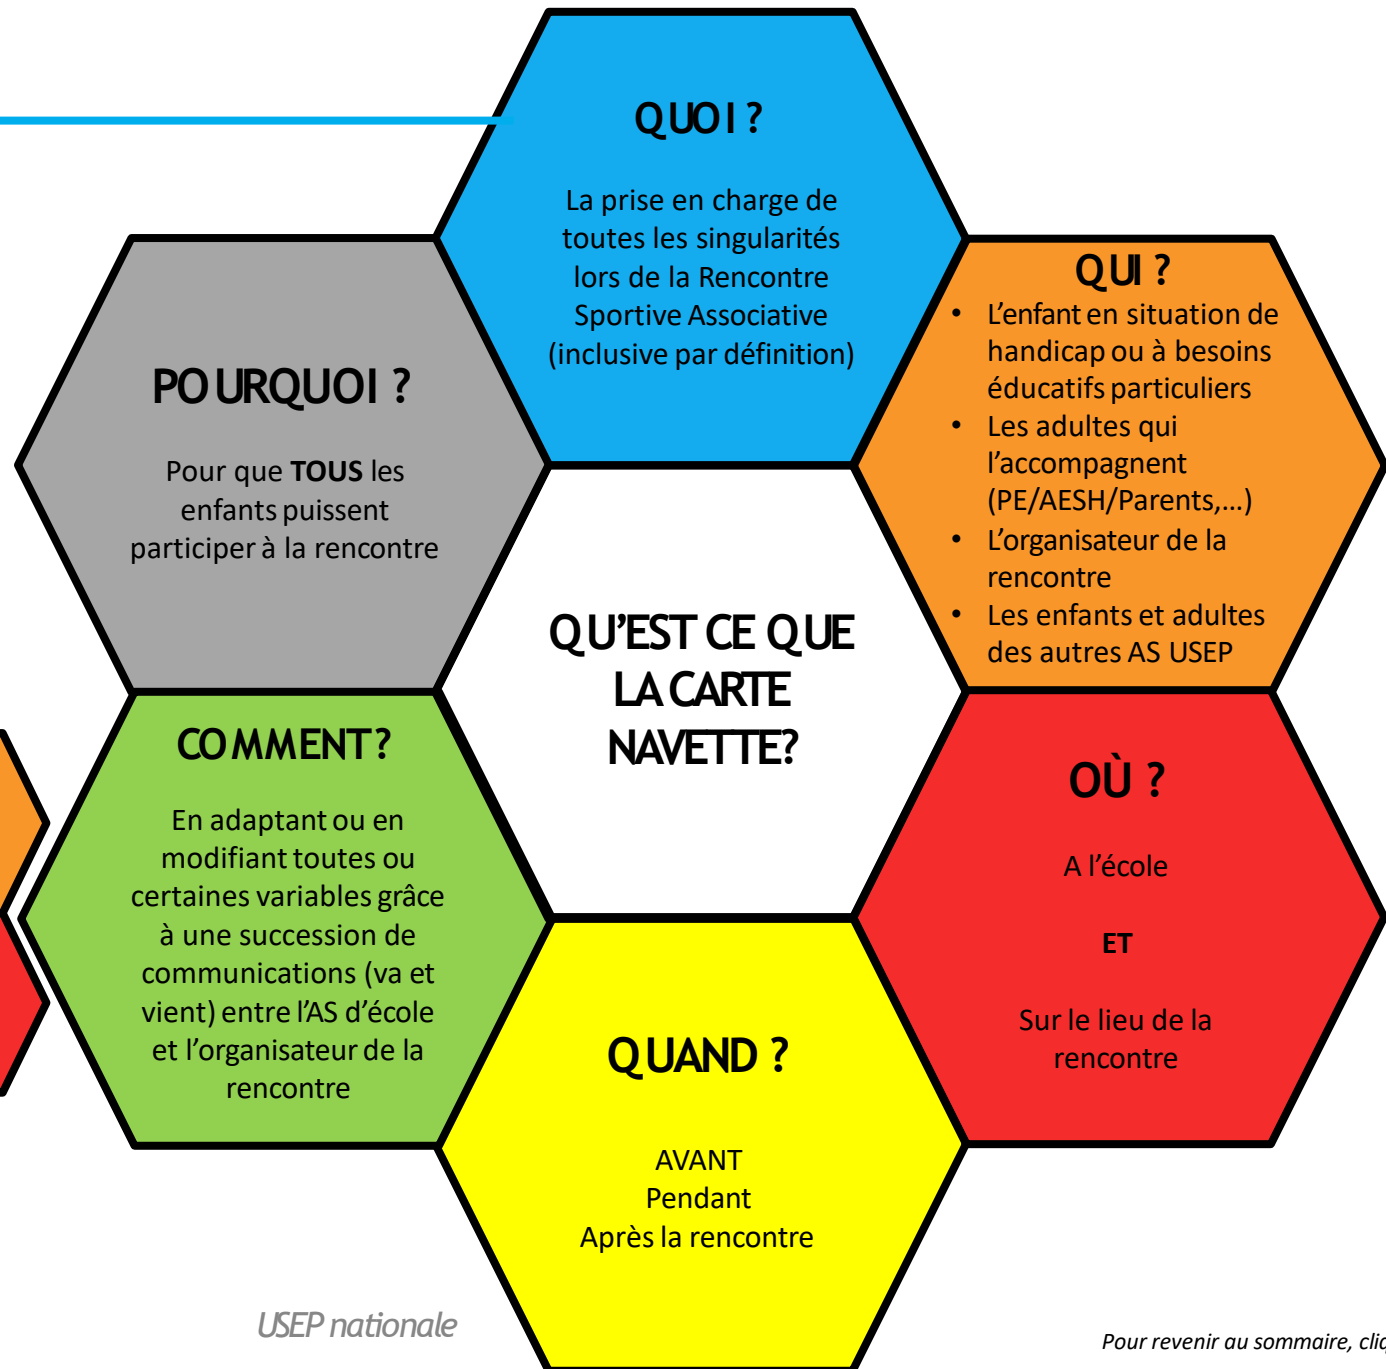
QUOI ?

La prise en charge de toutes les singularités lors de la Rencontre Sportive Associative (inclusive par définition)

QUI ?

- L'enfant en situation de handicap ou à besoins éducatifs particuliers
- Les adultes qui l'accompagnent (PE/AESH/Parents,…)
- L'organisateur de la rencontre
- Les enfants et adultes des autres AS USEP

POURQUOI ?

Pour que **TOUS** les enfants puissent participer à la rencontre

QU'EST CE QUE LA CARTE NAVETTE?

COMMENT?

En adaptant ou en modifiant toutes ou certaines variables grâce à une succession de communications (va et vient) entre l'AS d'école et l'organisateur de la rencontre

OÙ ?

A l'école

ET

Sur le lieu de la rencontre

QUAND ?

AVANT
Pendant
Après la rencontre

USEP nationale

Pour revenir au sommaire, cli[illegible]